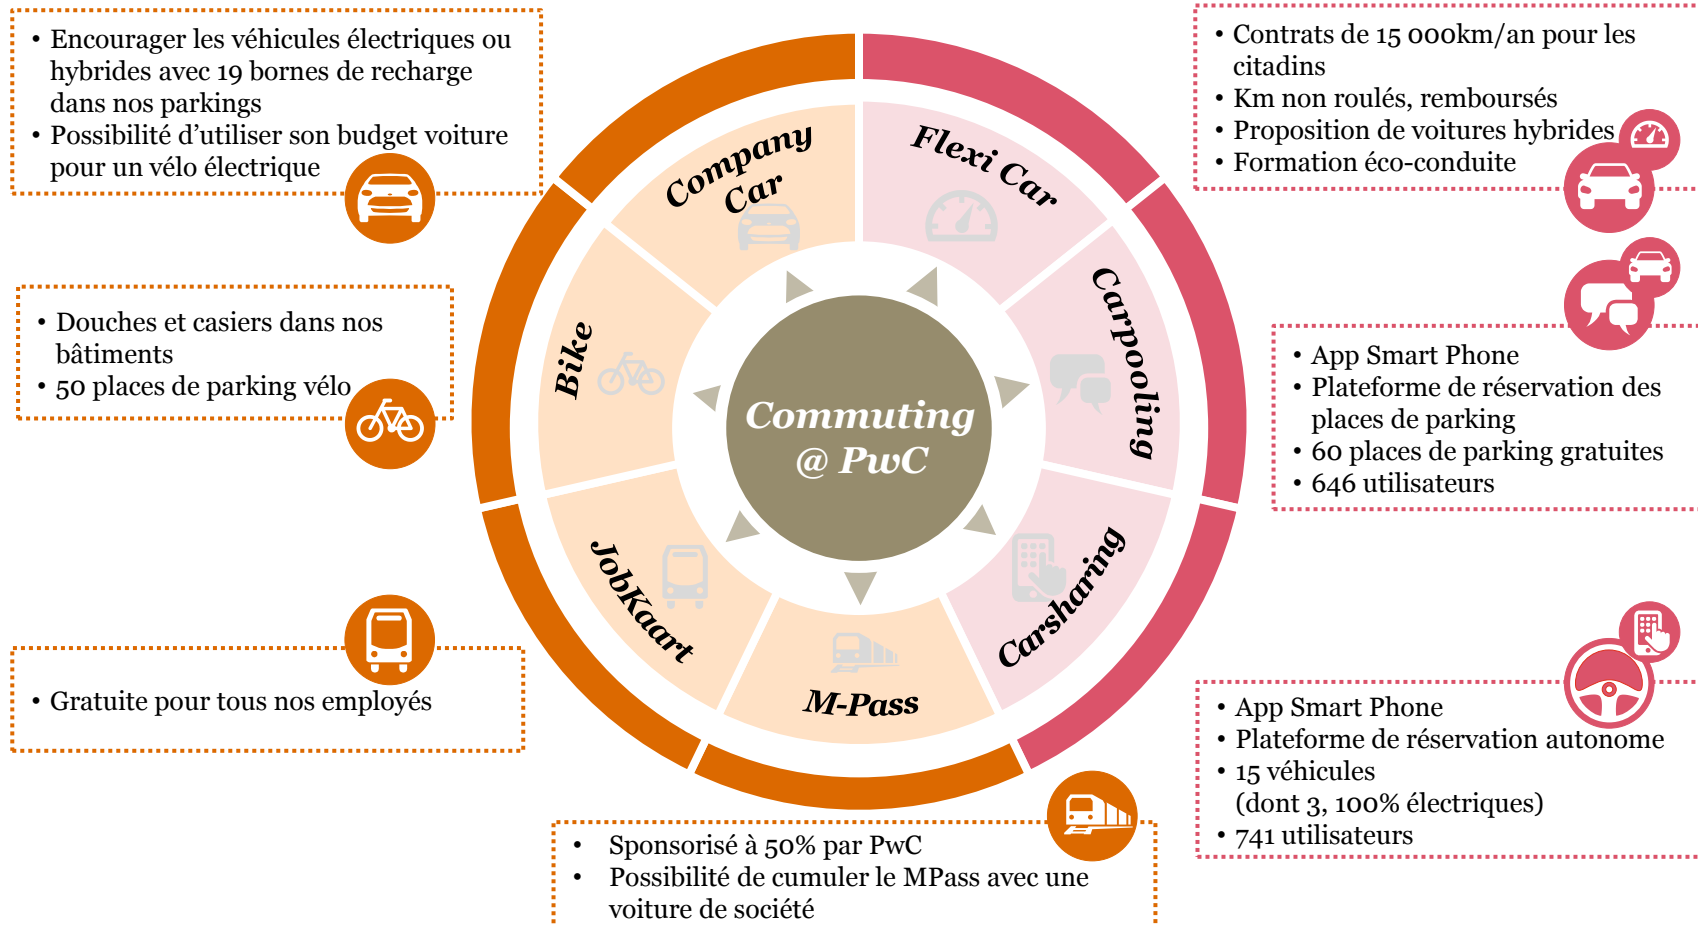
• Encourager les véhicules électriques ou hybrides avec 19 bornes de recharge dans nos parkings
• Possibilité d'utiliser son budget voiture pour un vélo électrique

• Douches et casiers dans nos bâtiments
• 50 places de parking vélo

• Gratuite pour tous nos employés

• Contrats de 15 000km/an pour les citadins
• Km non roulés, remboursés
• Proposition de voitures hybrides
• Formation éco-conduite

• App Smart Phone
• Plateforme de réservation des places de parking
• 60 places de parking gratuites
• 646 utilisateurs

• App Smart Phone
• Plateforme de réservation autonome
• 15 véhicules (dont 3, 100% électriques)
• 741 utilisateurs

• Sponsorisé à 50% par PwC
• Possibilité de cumuler le MPass avec une voiture de société

Company Car

Flexi Car

Carpooling

Carsharing

M-Pass

JobKaart

Bike

Commuting @ PwC